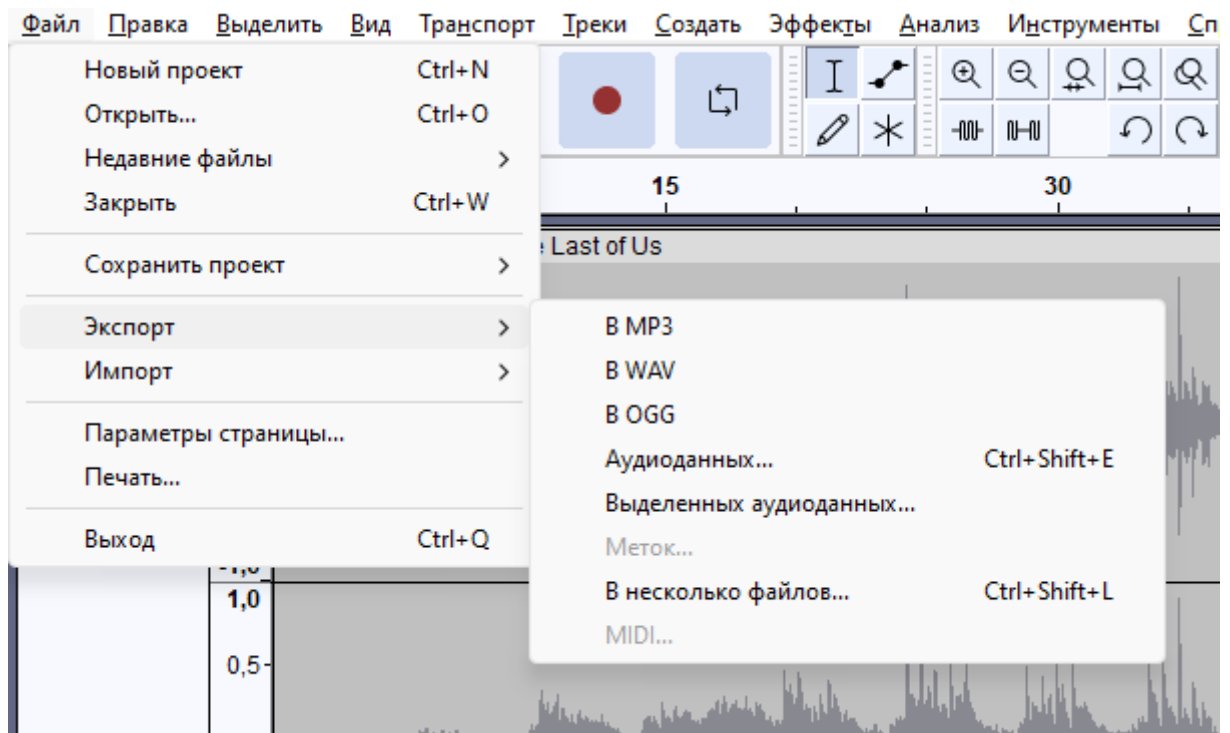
Файл Правка Выделить Вид Транспорт Треки Создать Эффекты Анализ Инструменты Сп

Новый проект Ctrl+N
Открыть... Ctrl+O
Недавние файлы >
Закрыть Ctrl+W

Сохранить проект >

Экспорт >
Импорт >

Параметры страницы...
Печать...

Выход Ctrl+Q

15
30

e Last of Us

В MP3
В WAV
В OGG
Аудиоданных... Ctrl+Shift+E
Выделенных аудиоданных...
Меток...
В несколько файлов... Ctrl+Shift+L
MIDI...

1,0
0,5